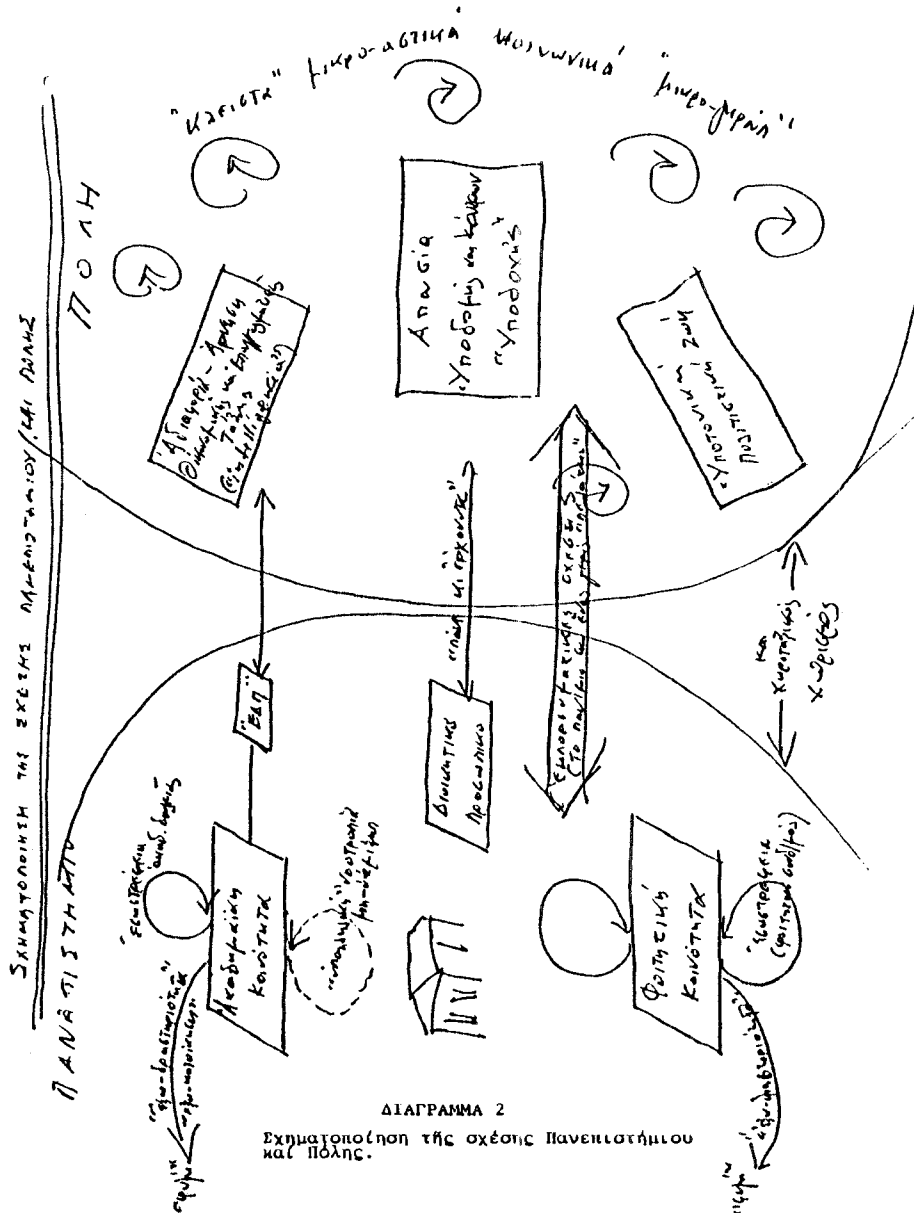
"κλειστά" μικρο-αστικά κοινωνικά "μικρο-μεριά"

ΣΧΗΜΑΤΟΠΟΙΗΣΗ ΤΗΣ ΣΧΕΣΗΣ ΠΑΝΕΠΙΣΤΗΜΙΟΥ/ΚΑΙ ΠΟΛΗΣ

ΠΟΛΗ

ΠΑΝΕΠΙΣΤΗΜΙΟ

"Αδιαφορία - Άρνηση Θεσμικής και Επιμορφωτικής Τάξης (intelligentsia?)"

Απουσία Υποδοχής και κλίμα "Υποδοχής"

"Υποτονική" ζωή πολιτιστική

ΕΔΠ

"πάνε κι έρχονται"

Διοικητικό Προσωπικό

Εμπορευματικές σχέσεις (στο πλαίσιο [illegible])

και χωροταξικός χωρισμός

"εσωστρέφεια ακαδ. ενεργειών"

"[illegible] αποστροφή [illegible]"

Ακαδημαϊκή Κοινότητα

"ακαδημαϊκότητα" "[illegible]"

Φοιτητική Κοινότητα

"Εσωστρέφεια (φοιτητικός σύλλογος)"

"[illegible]"

"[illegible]"

ΔΙΑΓΡΑΜΜΑ 2
Σχηματοποίηση τῆς σχέσης Πανεπιστήμιου καί Πόλης.